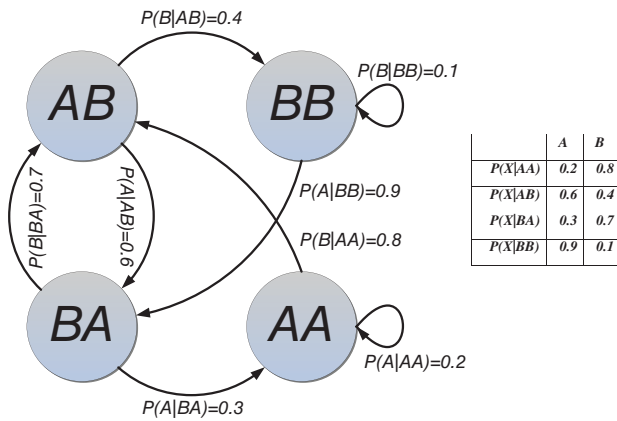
P(B|AB)=0.4

AB

BB

P(B|BB)=0.1

P(B|BA)=0.7

P(A|AB)=0.6

P(A|BB)=0.9

P(B|AA)=0.8

BA

AA

P(A|AA)=0.2

P(A|BA)=0.3

| | A | B |
|---|---|---|
| P(X\|AA) | 0.2 | 0.8 |
| P(X\|AB) | 0.6 | 0.4 |
| P(X\|BA) | 0.3 | 0.7 |
| P(X\|BB) | 0.9 | 0.1 |